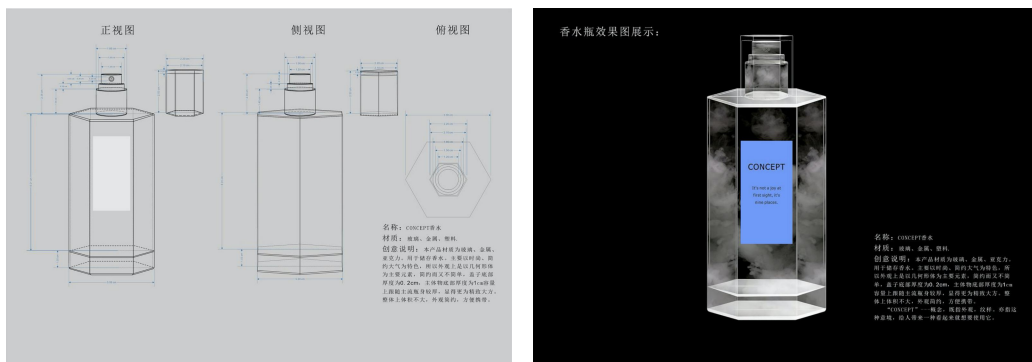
正视图

侧视图

俯视图

名称：CONCEPT香水
材质：玻璃、金属、塑料。
创意说明：本产品材质为玻璃、金属、亚克力，用于储存香水，主要以时尚、简约大气为特色，所以外观上是以几何形体为主要元素，简约而又不简单。盖子底部厚度为0.2cm，主体物底部厚度为1cm容量上部能主流瓶身较厚，显得更为精致大方，整体上体积不大，外观简约，方便携带。

香水瓶效果图展示：

CONCEPT

It's not a joy at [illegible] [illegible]

名称：CONCEPT香水
材质：玻璃、金属、塑料。
创意说明：本产品材质为玻璃、金属、亚克力，用于储存香水，主要以时尚、简约大气为特色，所以外观上是以几何形体为主要元素，简约而又不简单。盖子底部厚度为0.2cm，主体物底部厚度为1cm容量上部能主流瓶身较厚，显得更为精致大方，整体上体积不大，外观简约，方便携带。
"CONCEPT"一概念，既指外观、纹样，亦指这种意境，给人带来一种看起来就想要拥有它。